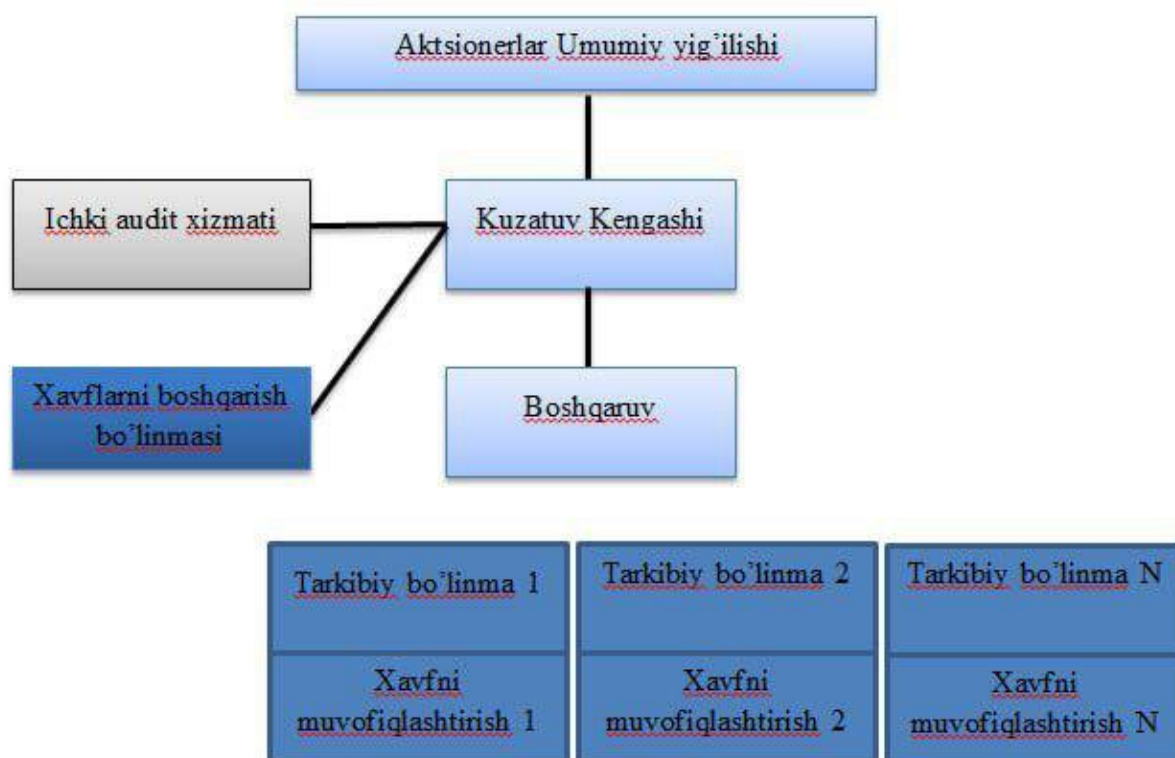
Aktsionerlar Umumiy yig'ilishi

Ichki audit xizmati

Kuzatuv Kengashi

Xavflarni boshqarish bo'linmasi

Boshqaruv

| Tarkibiy bo'linma 1 | Tarkibiy bo'linma 2 | Tarkibiy bo'linma N |
|---|---|---|
| Xavfni muvofiqlashtirish 1 | Xavfni muvofiqlashtirish 2 | Xavfni muvofiqlashtirish N |